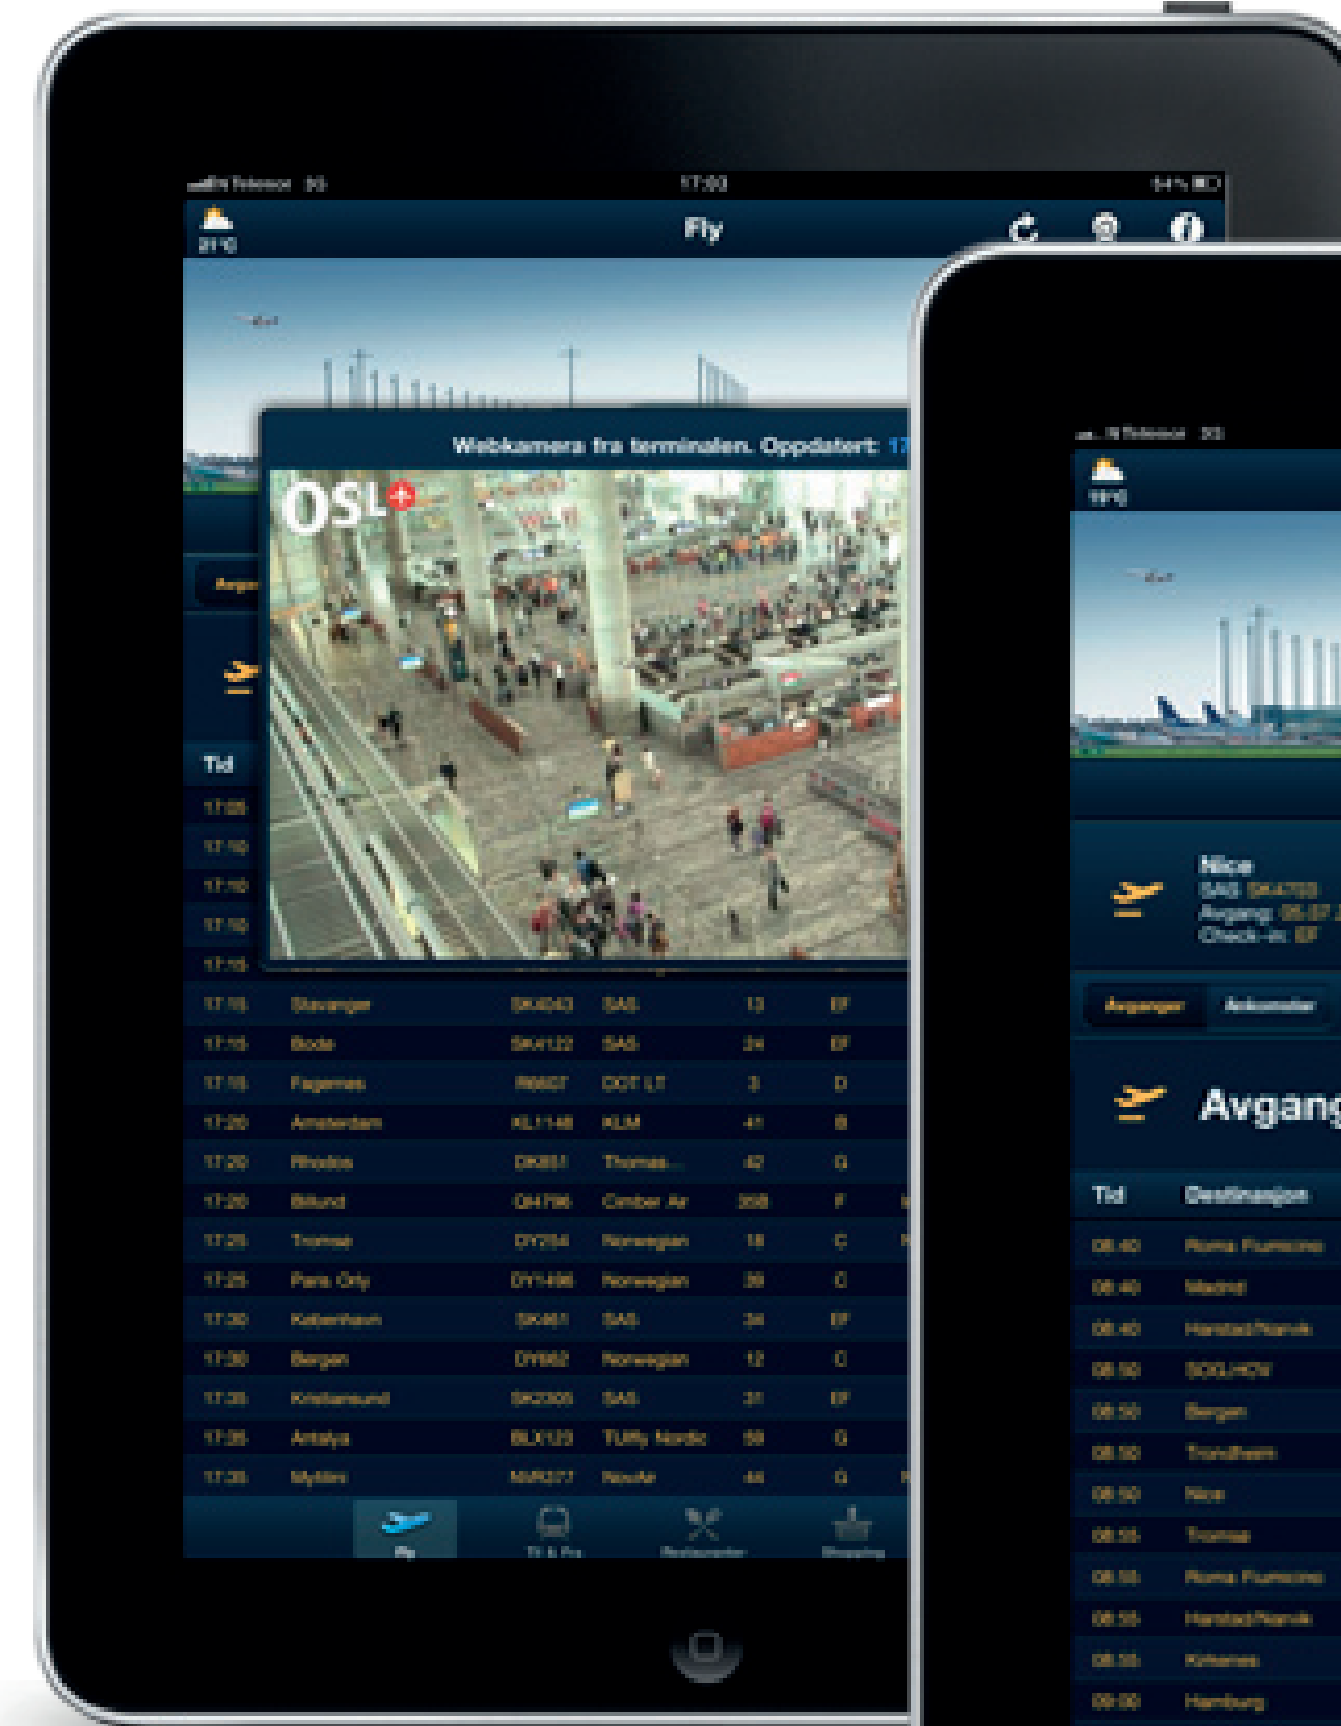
N Telenor 3G

17:03

54 %

21°C

Fly

Webkamera fra terminalen. Oppdatert: 17

OSL

Avga

Tid

17:05
17:10
17:10
17:10
17:15

| | | | | | |
|---|---|---|---|---|---|
| 17:15 | Stavanger | SK4043 | SAS | 13 | EF |
| 17:15 | Bodø | SK4122 | SAS | 24 | EF |
| 17:15 | Fagernes | R6607 | DOT LT | 3 | D |
| 17:20 | Amsterdam | KL1148 | KLM | 41 | B |
| 17:20 | Rhodos | DK851 | Thomas... | 42 | G |
| 17:20 | Billund | QI4796 | Cimber Air | 35B | F |
| 17:25 | Tromsø | DY754 | Norwegian | 18 | C |
| 17:25 | Paris Orly | DY1496 | Norwegian | 39 | C |
| 17:30 | København | SK461 | SAS | 34 | EF |
| 17:30 | Bergen | DY662 | Norwegian | 12 | C |
| 17:35 | Kristiansund | SK2305 | SAS | 31 | EF |
| 17:35 | Antalya | BLX123 | TUIfly Nordic | 58 | G |
| 17:35 | Mytilini | NVR377 | NovAir | 44 | G |

Fly
Til & Fra
Restauranter
Shopping

N Telenor 3G

19°C

Nice
SAS SK4703
Avgang: 05:07
Check-in: EF

Avganger
Ankomster

Avgang

Tid
Destinasjon

| | |
|---|---|
| 08:40 | Roma Fiumicino |
| 08:40 | Madrid |
| 08:40 | Harstad/Narvik |
| 08:50 | SOG,HOV |
| 08:50 | Bergen |
| 08:50 | Trondheim |
| 08:50 | Nice |
| 08:55 | Tromsø |
| 08:55 | Roma Fiumicino |
| 08:55 | Harstad/Narvik |
| 08:55 | Kirkenes |
| 09:00 | Hamburg |